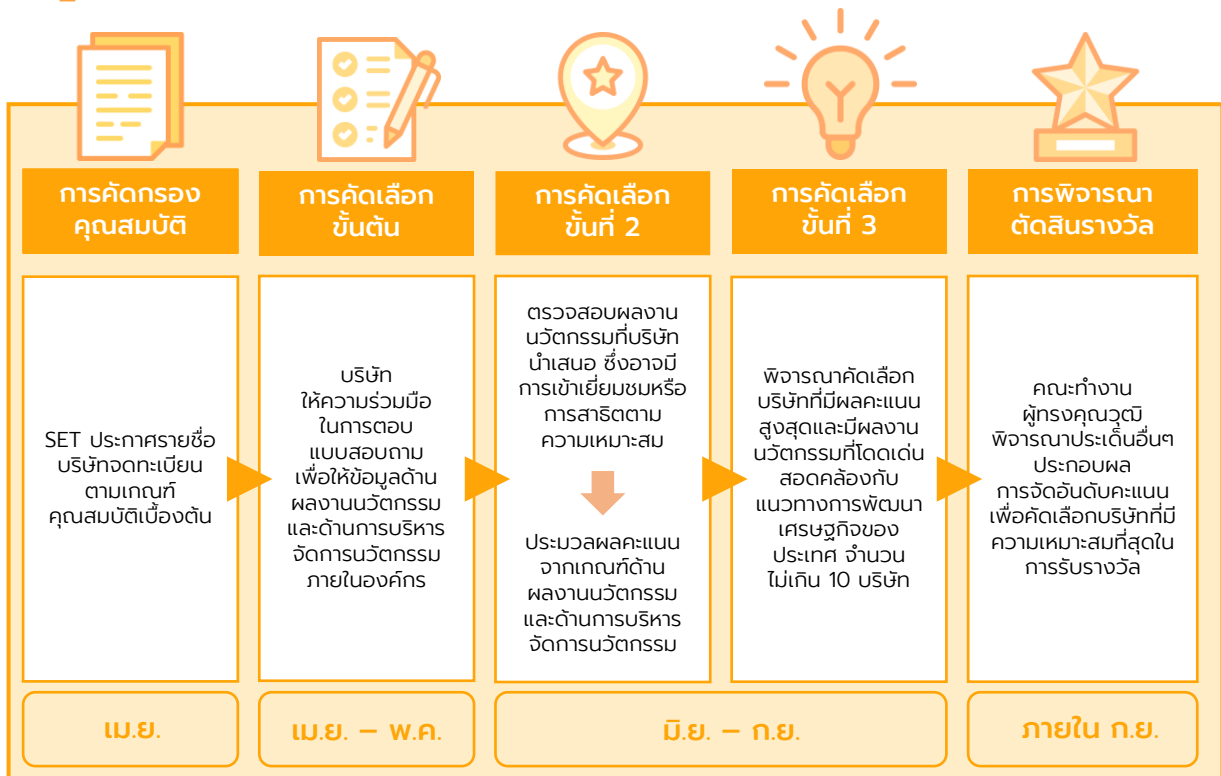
การคัดกรอง คุณสมบัติ

SET ประกาศรายชื่อ บริษัทจดทะเบียน ตามเกณฑ์ คุณสมบัติเบื้องต้น

เม.ย.

การคัดเลือก ขั้นต้น

บริษัท ให้ความร่วมมือ ในการตอบ แบบสอบถาม เพื่อให้ข้อมูลด้าน ผลงานนวัตกรรม และด้านการบริหาร จัดการนวัตกรรม ภายในองค์กร

เม.ย. – พ.ค.

การคัดเลือก ขั้นที่ 2

ตรวจสอบผลงาน นวัตกรรมที่บริษัท นำเสนอ ซึ่งอาจมี การเข้าเยี่ยมชมหรือ การสาธิตตาม ความเหมาะสม

ประมวลผลคะแนน จากเกณฑ์ด้าน ผลงานนวัตกรรม และด้านการบริหาร จัดการนวัตกรรม

การคัดเลือก ขั้นที่ 3

พิจารณาคัดเลือก บริษัทที่มีผลคะแนน สูงสุดและมีผลงาน นวัตกรรมที่โดดเด่น สอดคล้องกับ แนวทางการพัฒนา เศรษฐกิจของ ประเทศ จำนวน ไม่เกิน 10 บริษัท

มิ.ย. – ก.ย.

การพิจารณา ตัดสินรางวัล

คณะทำงาน ผู้ทรงคุณวุฒิ พิจารณาประเด็นอื่นๆ ประกอบผล การจัดอันดับคะแนน เพื่อคัดเลือกบริษัทที่มี ความเหมาะสมที่สุดใน การรับรางวัล

ภายใน ก.ย.